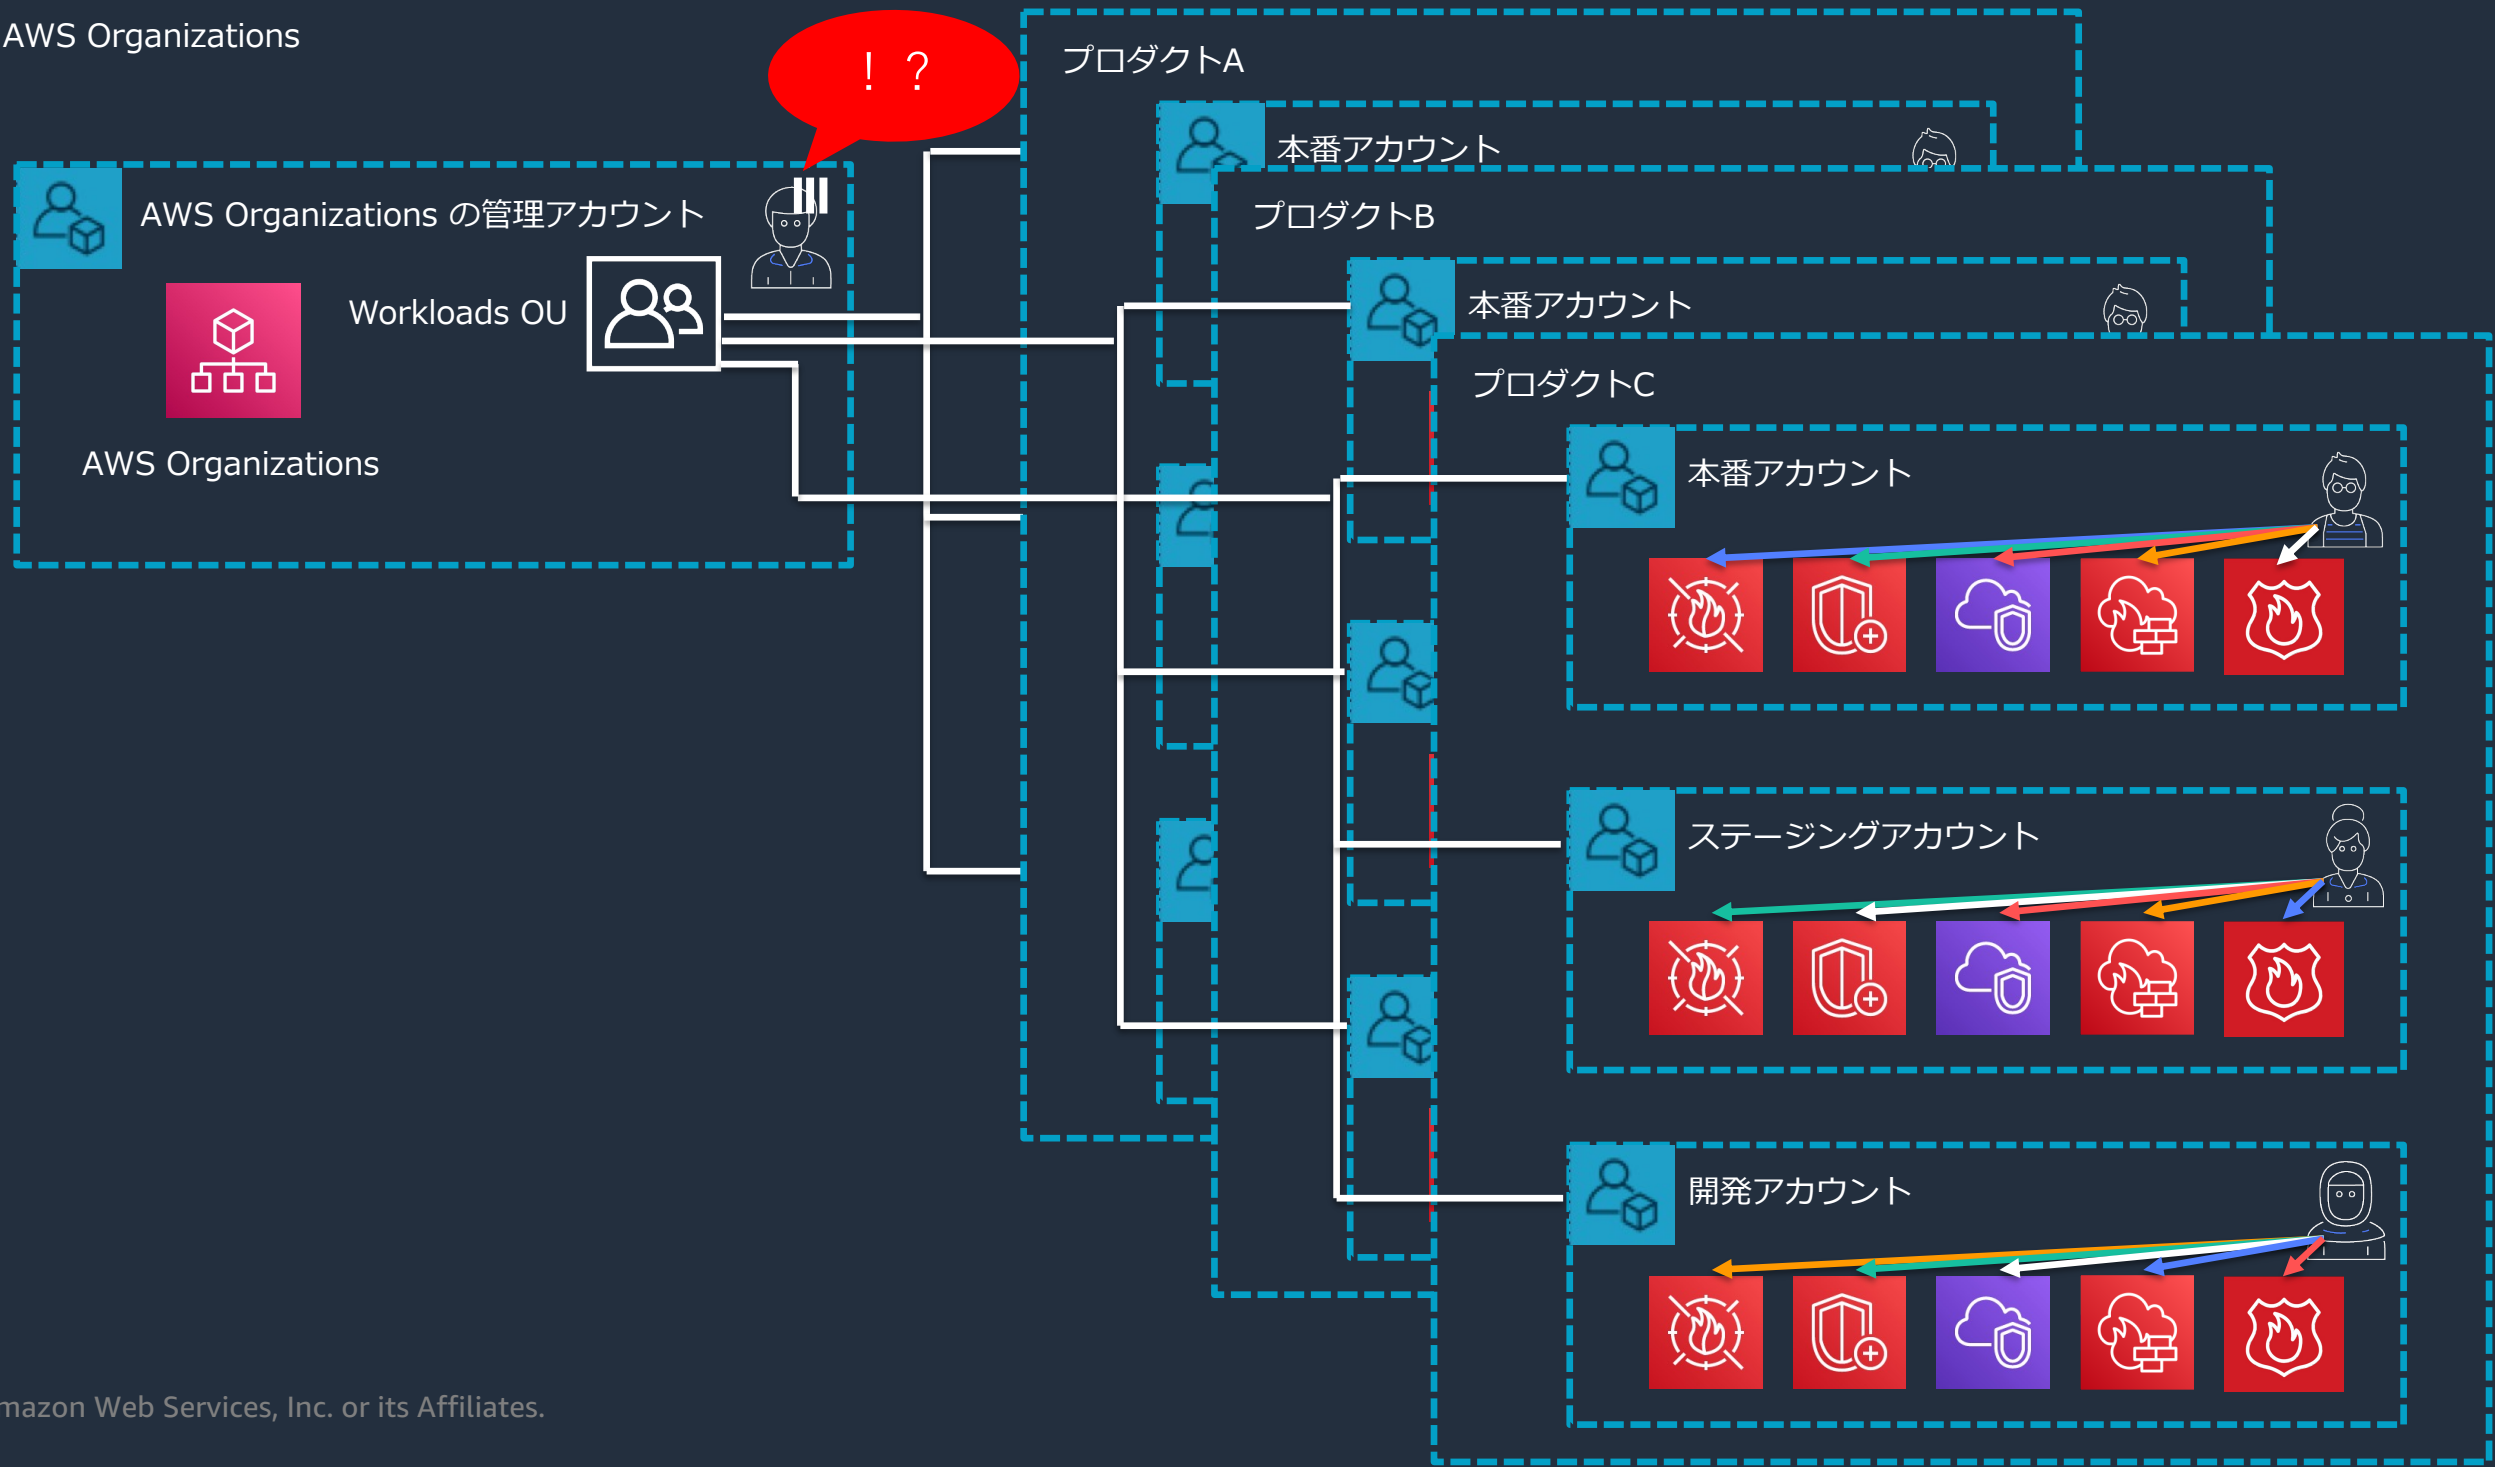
AWS Organizations

！？

AWS Organizations の管理アカウント

Workloads OU

AWS Organizations

プロダクトA

本番アカウント

プロダクトB

本番アカウント

プロダクトC

本番アカウント

ステージングアカウント

開発アカウント

mazon Web Services, Inc. or its Affiliates.